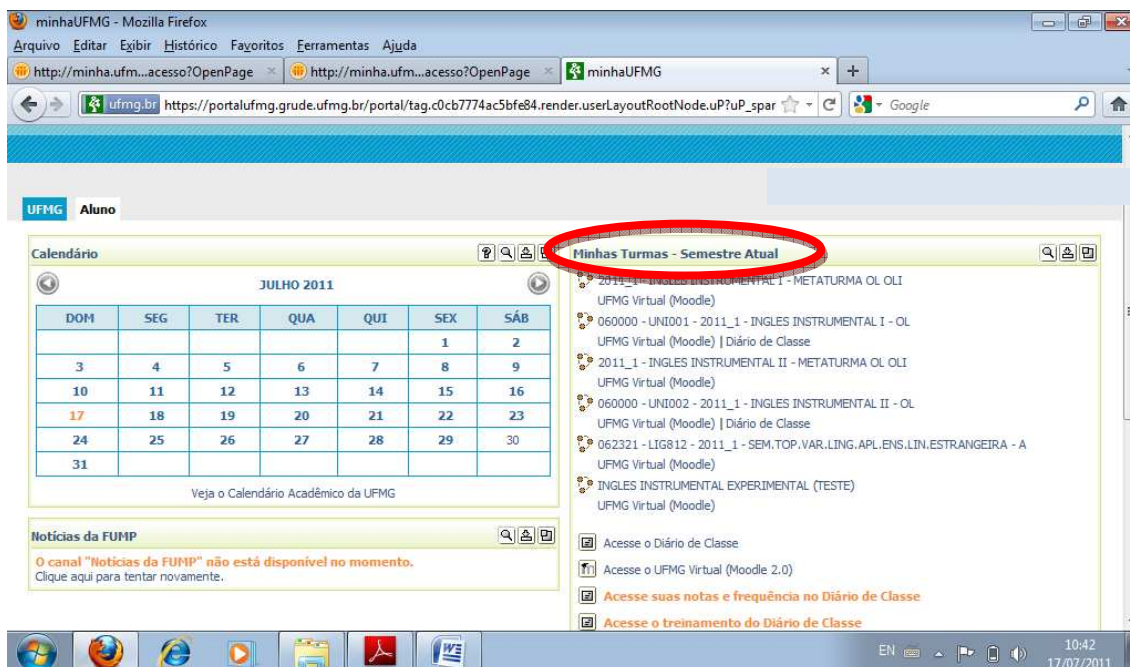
minhaUFMG - Mozilla Firefox

Arquivo Editar Exibir Histórico Favoritos Ferramentas Ajuda

http://minha.ufm...acesso?OpenPage | http://minha.ufm...acesso?OpenPage | minhaUFMG

ufmg.br https://portalufmg.grude.ufmg.br/portal/tag.c0cb7774ac5bfe84.render.userLayoutRootNode.uP?uP_spar

Google

UFMG Aluno

Calendário

JULHO 2011

| DOM | SEG | TER | QUA | QUI | SEX | SÁB |
|---|---|---|---|---|---|---|
| | | | | | 1 | 2 |
| 3 | 4 | 5 | 6 | 7 | 8 | 9 |
| 10 | 11 | 12 | 13 | 14 | 15 | 16 |
| 17 | 18 | 19 | 20 | 21 | 22 | 23 |
| 24 | 25 | 26 | 27 | 28 | 29 | 30 |
| 31 | | | | | | |

Veja o Calendário Acadêmico da UFMG

Notícias da FUMP

O canal "Notícias da FUMP" não está disponível no momento.
Clique aqui para tentar novamente.

Minhas Turmas - Semestre Atual

2011_1 - INGLES INSTRUMENTAL I - METATURMA OL OLI
UFMG Virtual (Moodle)

060000 - UNI001 - 2011_1 - INGLES INSTRUMENTAL I - OL
UFMG Virtual (Moodle) | Diário de Classe

2011_1 - INGLES INSTRUMENTAL II - METATURMA OL OLI
UFMG Virtual (Moodle)

060000 - UNI002 - 2011_1 - INGLES INSTRUMENTAL II - OL
UFMG Virtual (Moodle) | Diário de Classe

062321 - LIG812 - 2011_1 - SEM.TOP.VAR.LING.APL.ENS.LIN.ESTRANGEIRA - A
UFMG Virtual (Moodle)

INGLES INSTRUMENTAL EXPERIMENTAL (TESTE)
UFMG Virtual (Moodle)

Acesse o Diário de Classe

Acesse o UFMG Virtual (Moodle 2.0)

Acesse suas notas e frequência no Diário de Classe

Acesse o treinamento do Diário de Classe

EN 10:42 17/07/2011